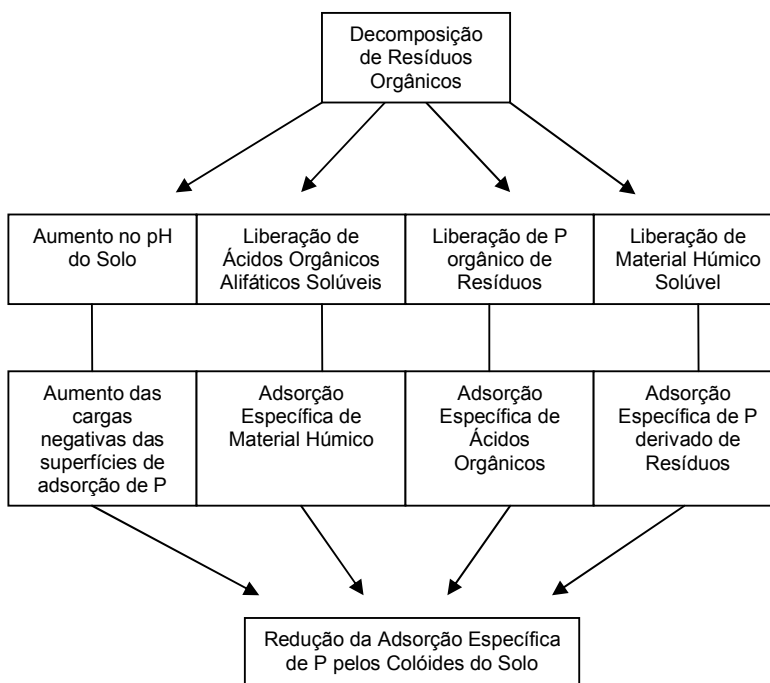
Decomposição de Resíduos Orgânicos

Aumento no pH do Solo

Liberação de Ácidos Orgânicos Alifáticos Solúveis

Liberação de P orgânico de Resíduos

Liberação de Material Húmico Solúvel

Aumento das cargas negativas das superfícies de adsorção de P

Adsorção Específica de Material Húmico

Adsorção Específica de Ácidos Orgânicos

Adsorção Específica de P derivado de Resíduos

Redução da Adsorção Específica de P pelos Colóides do Solo